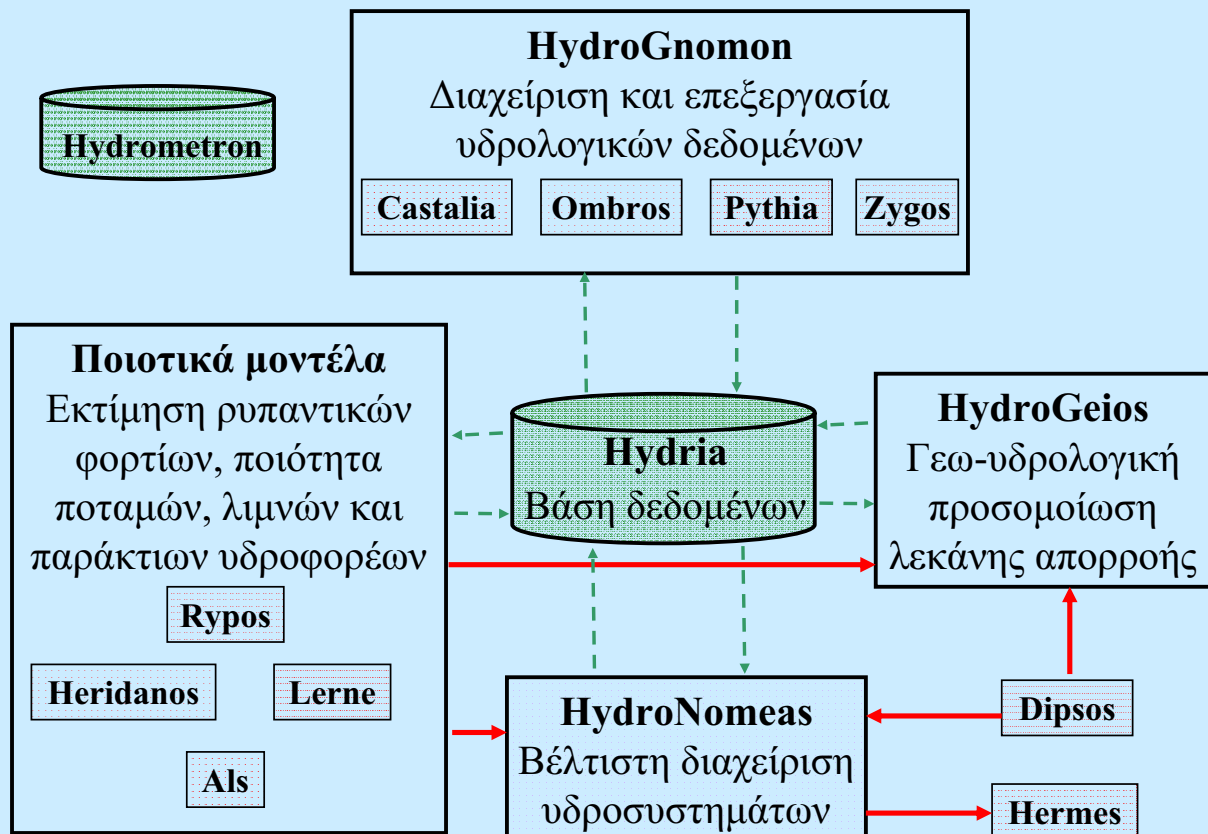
Hydrometron

HydroGnomon
Διαχείριση και επεξεργασία υδρολογικών δεδομένων

Castalia

Ombros

Pythia

Zygos

Ποιοτικά μοντέλα
Εκτίμηση ρυπαντικών φορτίων, ποιότητα ποταμών, λιμνών και παράκτιων υδροφορέων

Rypos

Heridanos

Lerne

Als

Hydria
Βάση δεδομένων

HydroGeios
Γεω-υδρολογική προσομοίωση λεκάνης απορροής

HydroNomeas
Βέλτιστη διαχείριση υδροσυστημάτων

Dipsos

Hermes